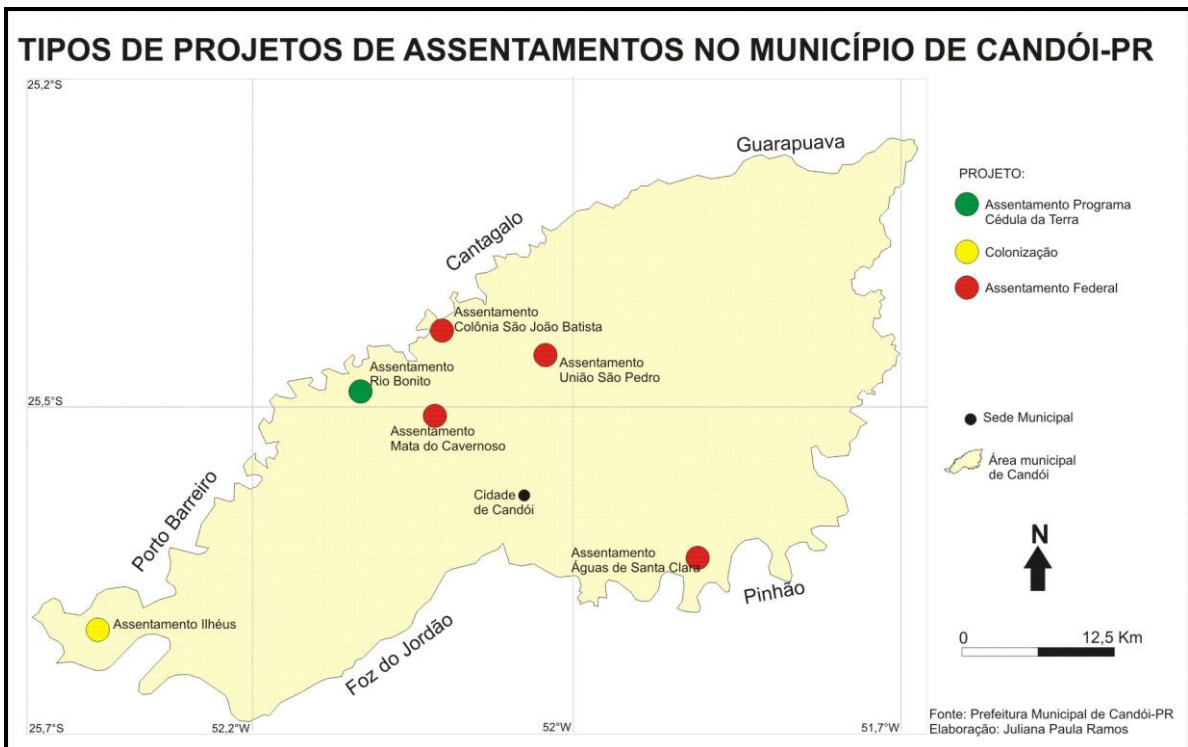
TIPOS DE PROJETOS DE ASSENTAMENTOS NO MUNICÍPIO DE CANDÓI-PR

25,2°S

Guarapuava

Cantagalo

Assentamento Colônia São João Batista

Assentamento União São Pedro

Assentamento Rio Bonito

25,5°S

Assentamento Mata do Cavernoso

Cidade de Candói

Porto Barreiro

Assentamento Águas de Santa Clara

Pinhão

Assentamento Ilhéus

Foz do Jordão

25,7°S

52,2°W

52°W

51,7°W

PROJETO:

Assentamento Programa Cédula da Terra

Colonização

Assentamento Federal

Sede Municipal

Área municipal de Candói

N

0

12,5 Km

Fonte: Prefeitura Municipal de Candói-PR
Elaboração: Juliana Paula Ramos